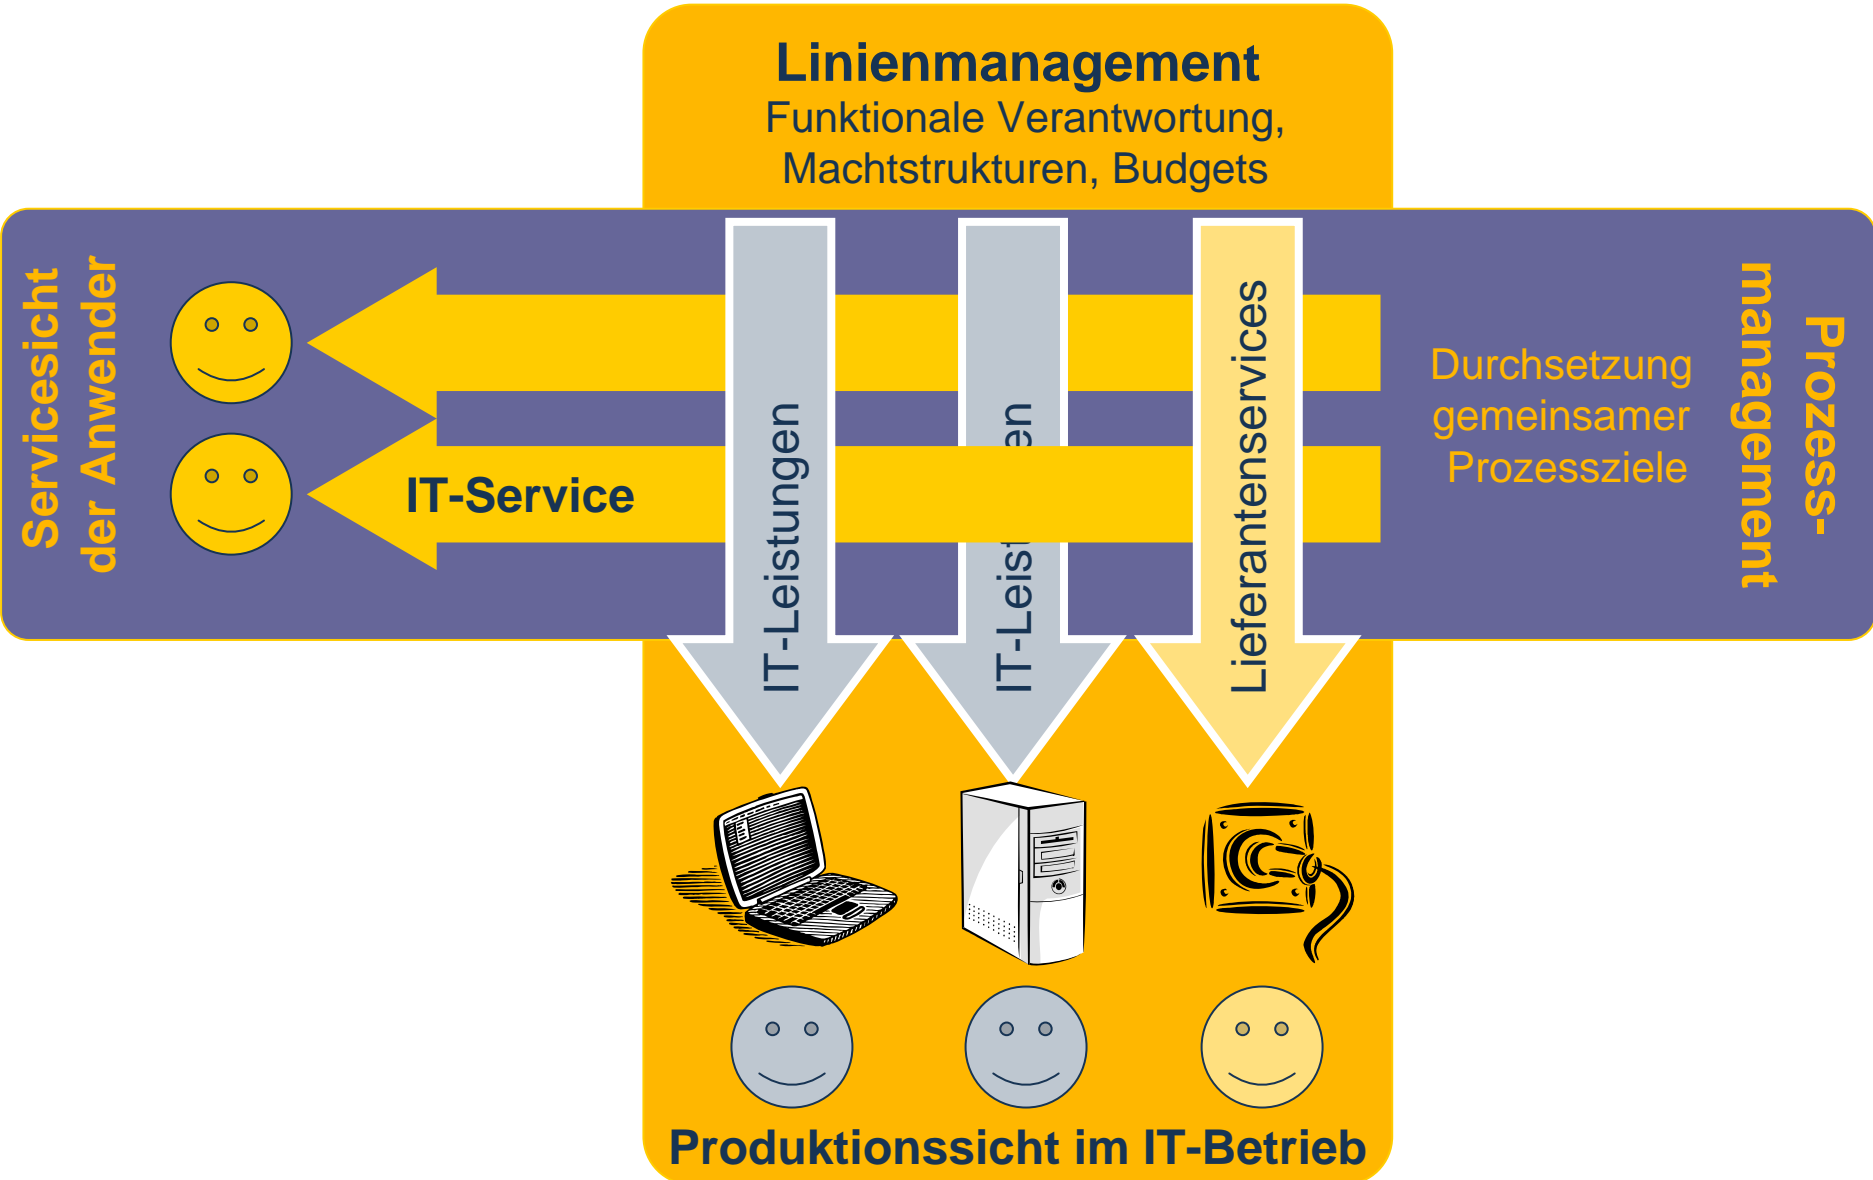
Linienmanagement
Funktionale Verantwortung, Machtstrukturen, Budgets

Servicesicht der Anwender

IT-Service

IT-Leistungen

IT-Leist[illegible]en

Lieferantenservices

Durchsetzung gemeinsamer Prozessziele

Prozess-management

Produktionssicht im IT-Betrieb